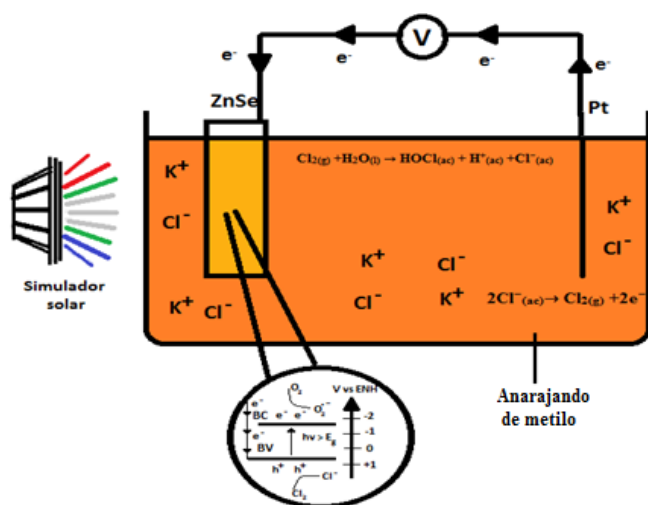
$e^-$ V $e^-$ $e^-$ $e^-$

ZnSe Pt

$Cl_{2(g)} + H_2O_{(l)} \rightarrow HOCl_{(ac)} + H^+_{(ac)} + Cl^-_{(ac)}$

$K^+$ $Cl^-$ $K^+$ $Cl^-$ $K^+$ $Cl^-$ $Cl^-$ $K^+$ $K^+$ $Cl^-$ $Cl^-$

$2Cl^-_{(ac)} \rightarrow Cl_{2(g)} + 2e^-$

Simulador solar

$O_2$ $O_2^-$ $e^-$ BC $e^-$ $e^-$ $e^-$ BV $hv > E_g$ $h^+$ $h^+$ $Cl^-$ $Cl_2$

V vs ENH -2 -1 0 +1

Anarajando de metilo